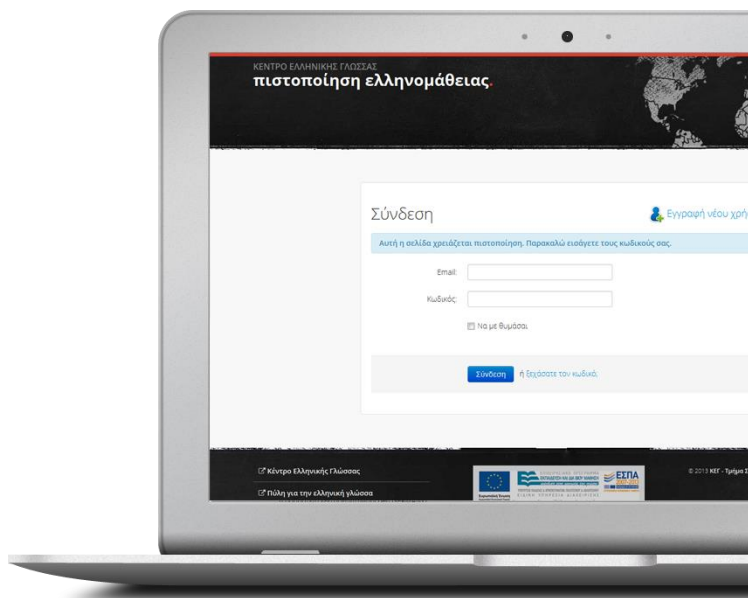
ΚΕΝΤΡΟ ΕΛΛΗΝΙΚΗΣ ΓΛΩΣΣΑΣ
πιστοποίηση ελληνομάθειας.

Σύνδεση

Εγγραφή νέου χρή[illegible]

Αυτή η σελίδα χρειάζεται πιστοποίηση. Παρακαλώ εισάγετε τους κωδικούς σας.

Email:

Κωδικός:

Να με θυμάσαι.

Σύνδεση ή ξεχάσατε τον κωδικό;

Κέντρο Ελληνικής Γλώσσας

Πύλη για την ελληνική γλώσσα

ΕΣΠΑ

© 2013 ΚΕΓ - Τμήμα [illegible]